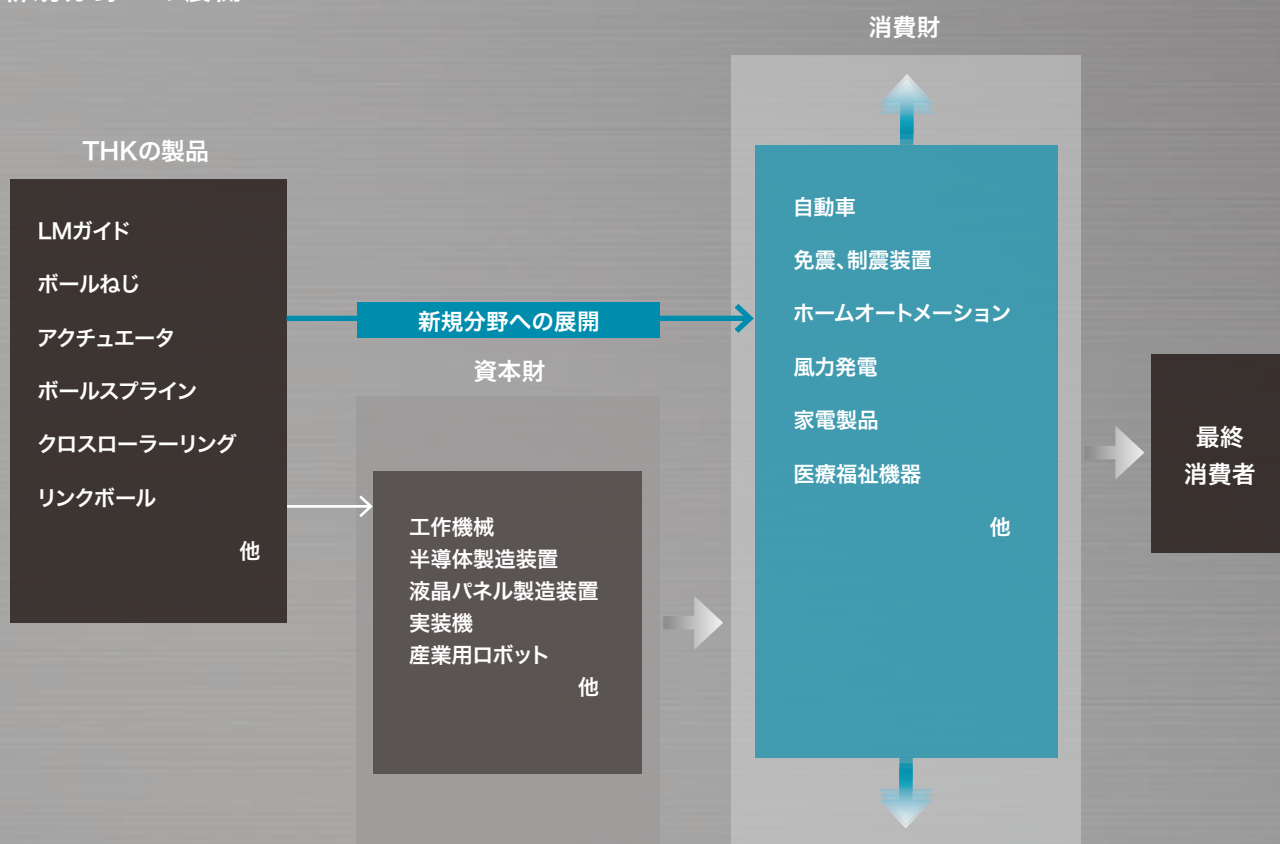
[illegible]

THKの製品

LMガイド
ボールねじ
アクチュエータ
ボールスプライン
クロスローラーリング
リンクボール
他

新規分野への展開

資本財

工作機械
半導体製造装置
液晶パネル製造装置
実装機
産業用ロボット
他

消費財

自動車
免震、制震装置
ホームオートメーション
風力発電
家電製品
医療福祉機器
他

最終
消費者